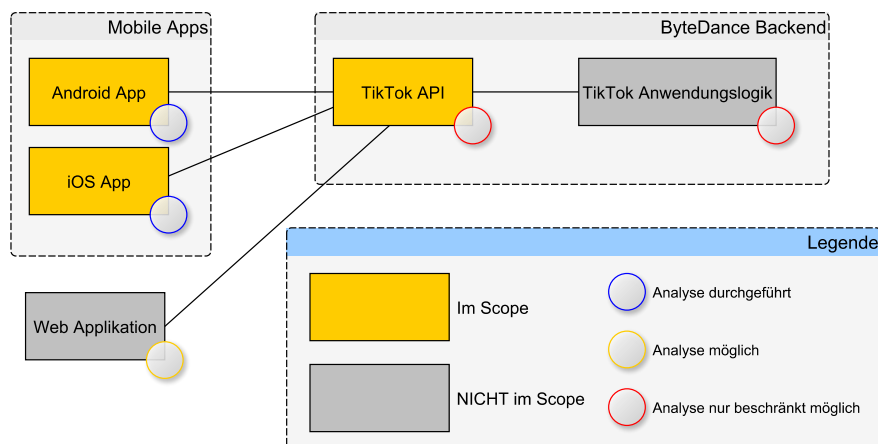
Mobile Apps

Android App

iOS App

ByteDance Backend

TikTok API

TikTok Anwendungslogik

Web Applikation

Legende

Im Scope

NICHT im Scope

Analyse durchgeführt

Analyse möglich

Analyse nur beschränkt möglich